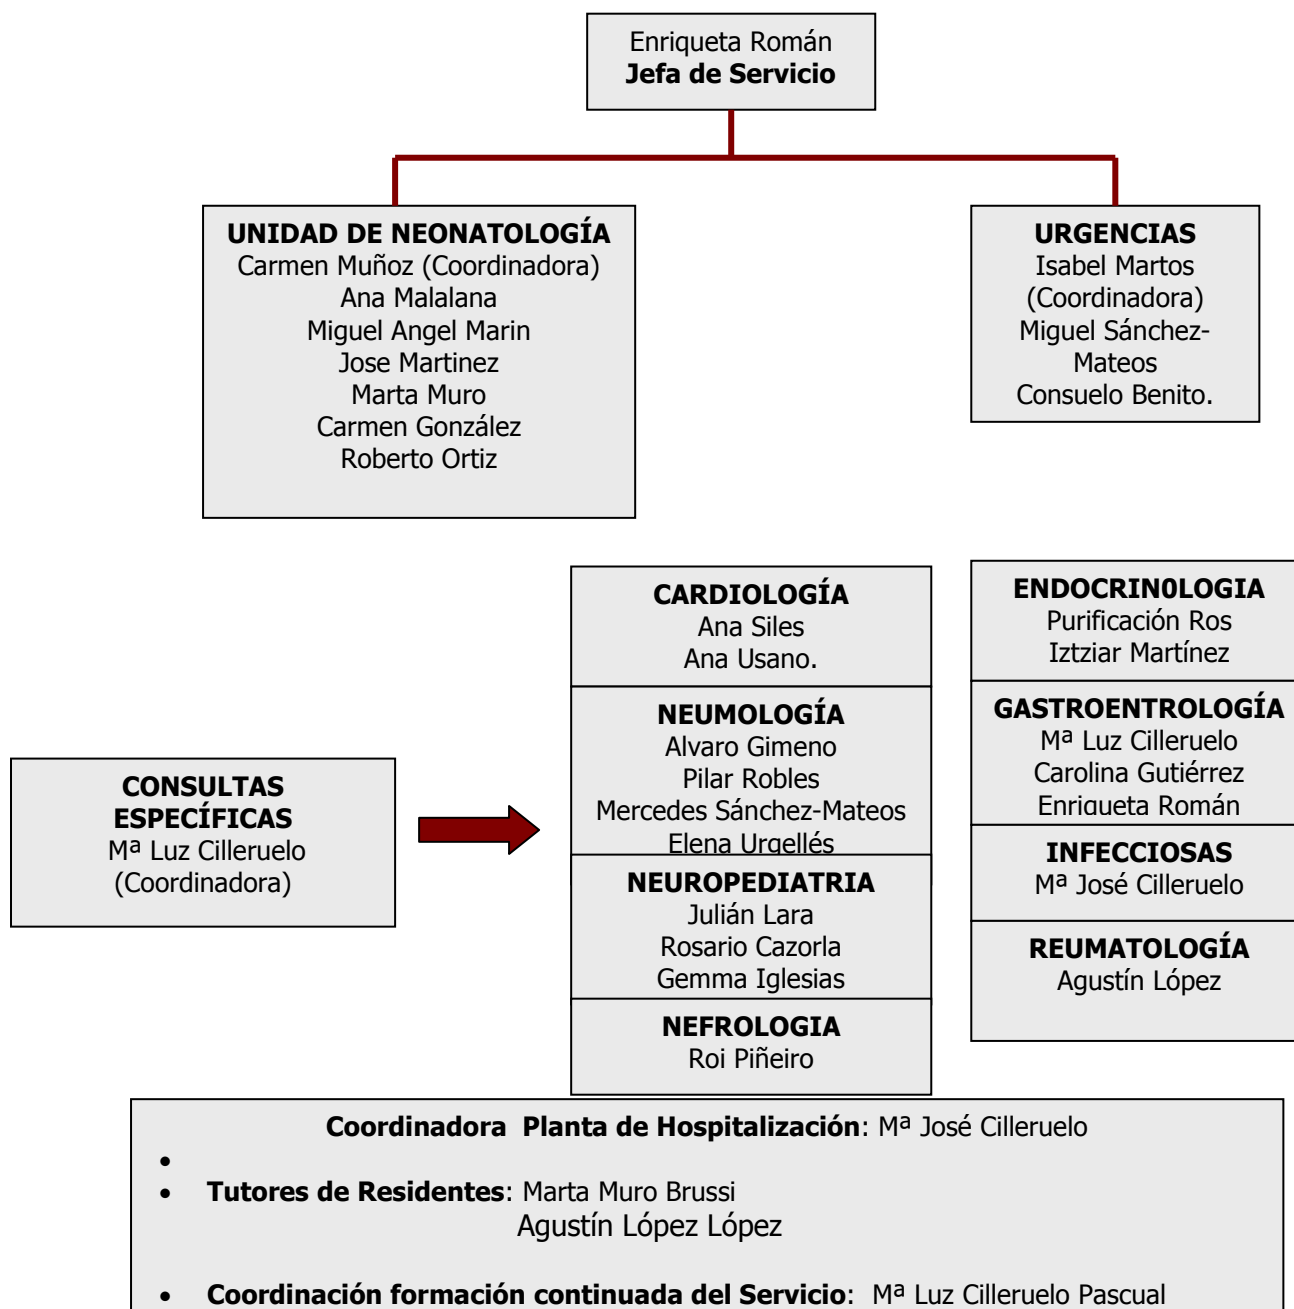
Enriqueta Román
**Jefa de Servicio**

**UNIDAD DE NEONATOLOGÍA**
Carmen Muñoz (Coordinadora)
Ana Malalana
Miguel Angel Marin
Jose Martinez
Marta Muro
Carmen González
Roberto Ortiz

**URGENCIAS**
Isabel Martos (Coordinadora)
Miguel Sánchez-Mateos
Consuelo Benito.

**CONSULTAS ESPECÍFICAS**
Mª Luz Cilleruelo (Coordinadora)

**CARDIOLOGÍA**
Ana Siles
Ana Usano.

**NEUMOLOGÍA**
Alvaro Gimeno
Pilar Robles
Mercedes Sánchez-Mateos
Elena Urgellés

**NEUROPEDIATRIA**
Julián Lara
Rosario Cazorla
Gemma Iglesias

**NEFROLOGIA**
Roi Piñeiro

**ENDOCRIN0LOGIA**
Purificación Ros
Iztziar Martínez

**GASTROENTROLOGÍA**
Mª Luz Cilleruelo
Carolina Gutiérrez
Enriqueta Román

**INFECCIOSAS**
Mª José Cilleruelo

**REUMATOLOGÍA**
Agustín López

**Coordinadora Planta de Hospitalización**: Mª José Cilleruelo
•
• **Tutores de Residentes**: Marta Muro Brussi
Agustín López López

• **Coordinación formación continuada del Servicio**: Mª Luz Cilleruelo Pascual